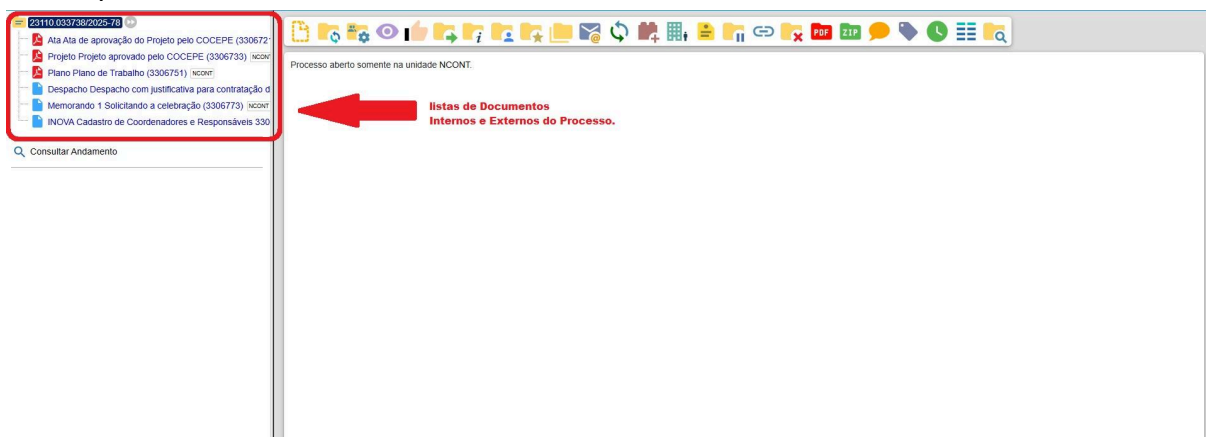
23110.033738/2025-78
Ata Ata de aprovação do Projeto pelo COCEPE (330672
Projeto Projeto aprovado pelo COCEPE (3306733) NCONT
Plano Plano de Trabalho (3306751) NCONT
Despacho Despacho com justificativa para contratação d
Memorando 1 Solicitando a celebração (3306773) NCONT
INOVA Cadastro de Coordenadores e Responsáveis 330
Consultar Andamento

PDF ZIP

Processo aberto somente na unidade NCONT.

listas de Documentos
Internos e Externos do Processo.